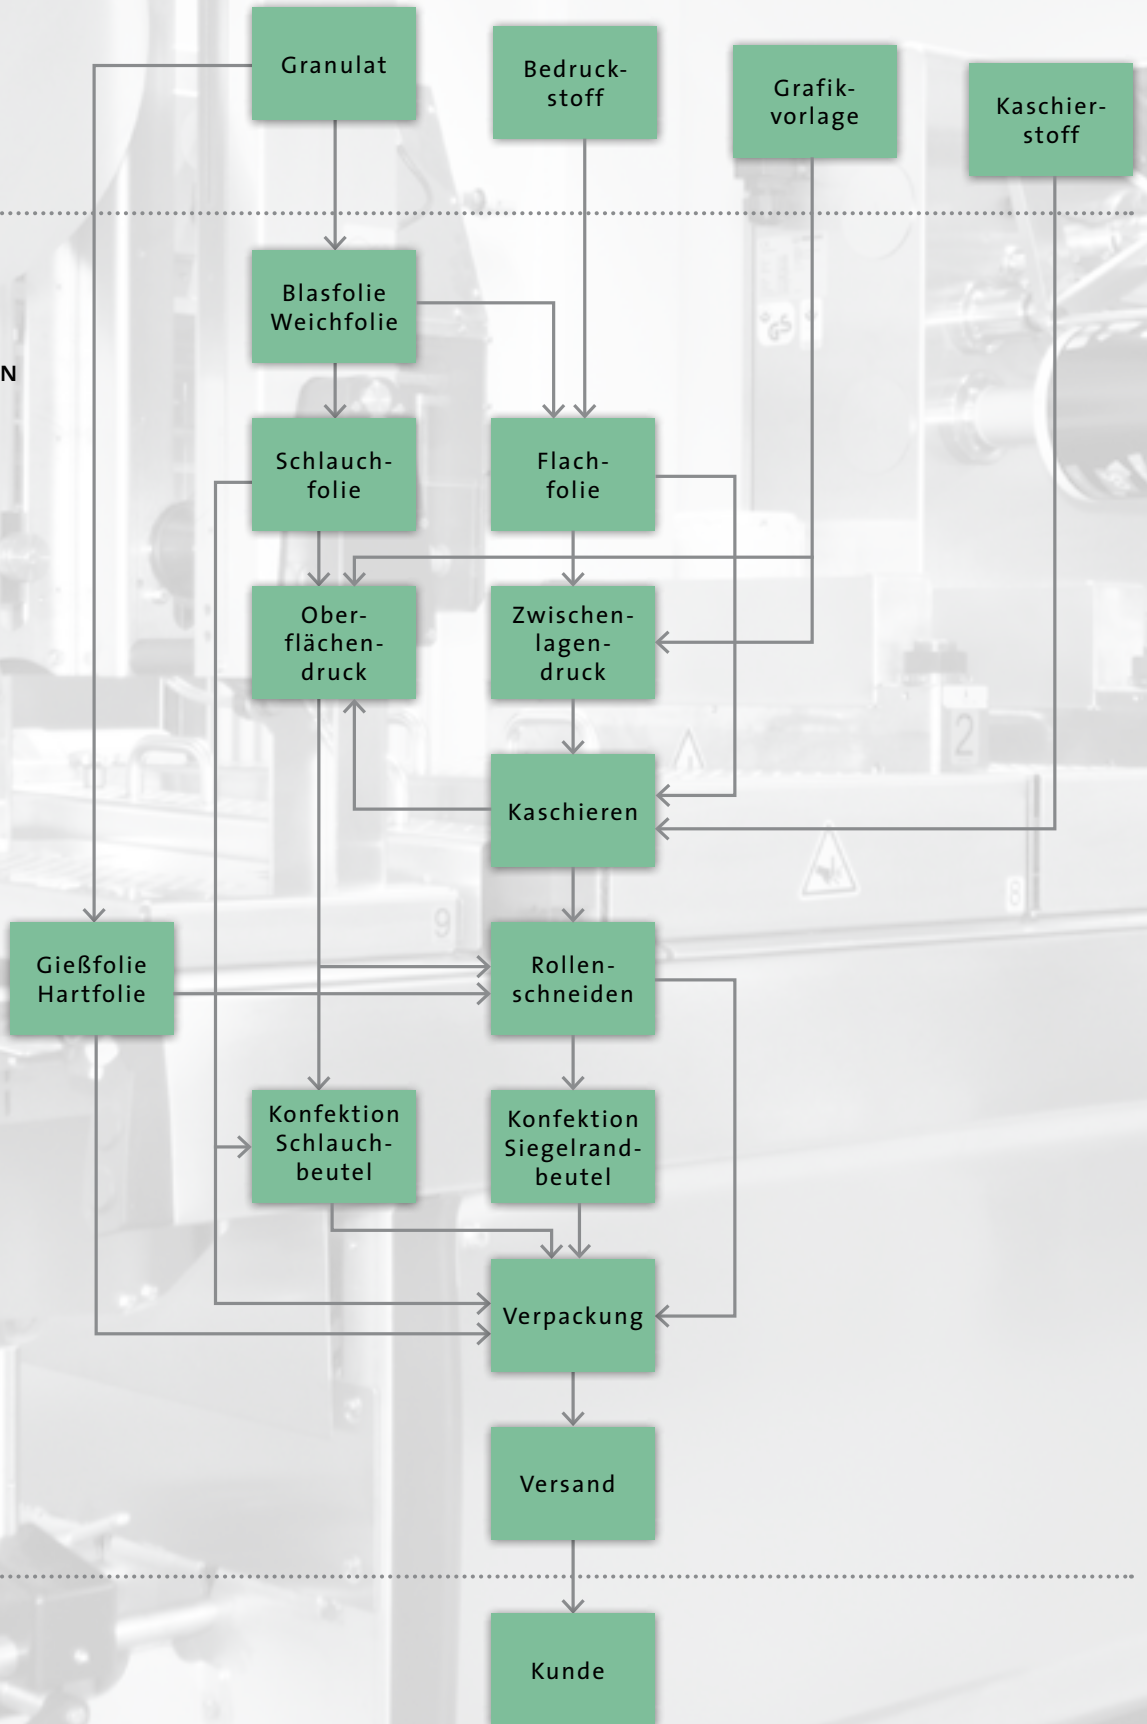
Granulat

Bedruckstoff

Grafikvorlage

Kaschierstoff

N

Blasfolie Weichfolie

Schlauchfolie

Flachfolie

Oberflächendruck

Zwischenlagendruck

Kaschieren

Gießfolie Hartfolie

Rollenschneiden

Konfektion Schlauchbeutel

Konfektion Siegelrandbeutel

Verpackung

Versand

Kunde